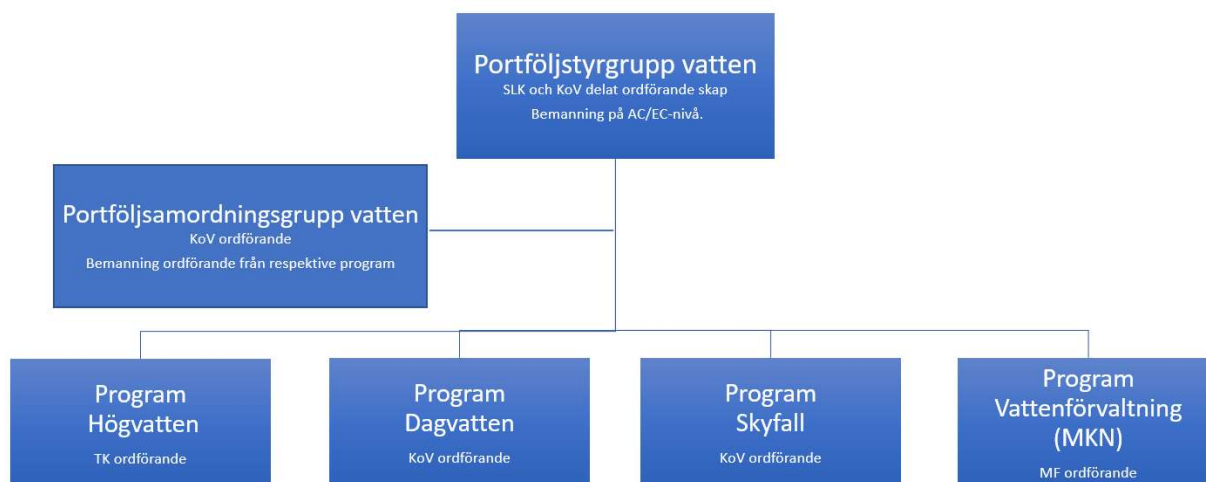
Portföljstyrgrupp vatten
SLK och KoV delat ordförande skap
Bemanning på AC/EC-nivå.

Portföljsamordningsgrupp vatten
KoV ordförande
Bemanning ordförande från respektive program

Program
Högvatten
TK ordförande

Program
Dagvatten
KoV ordförande

Program
Skyfall
KoV ordförande

Program
Vattenförvaltning
(MKN)
MF ordförande